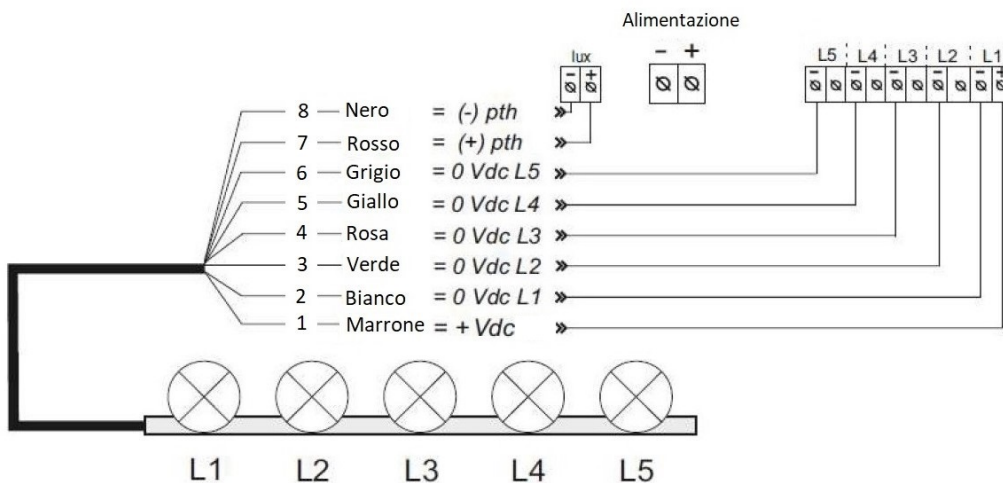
Alimentazione

lux
- +

- +

L5 L4 L3 L2 L1

8 — Nero = (-) pth
7 — Rosso = (+) pth
6 — Grigio = 0 Vdc L5
5 — Giallo = 0 Vdc L4
4 — Rosa = 0 Vdc L3
3 — Verde = 0 Vdc L2
2 — Bianco = 0 Vdc L1
1 — Marrone = + Vdc

L1 L2 L3 L4 L5